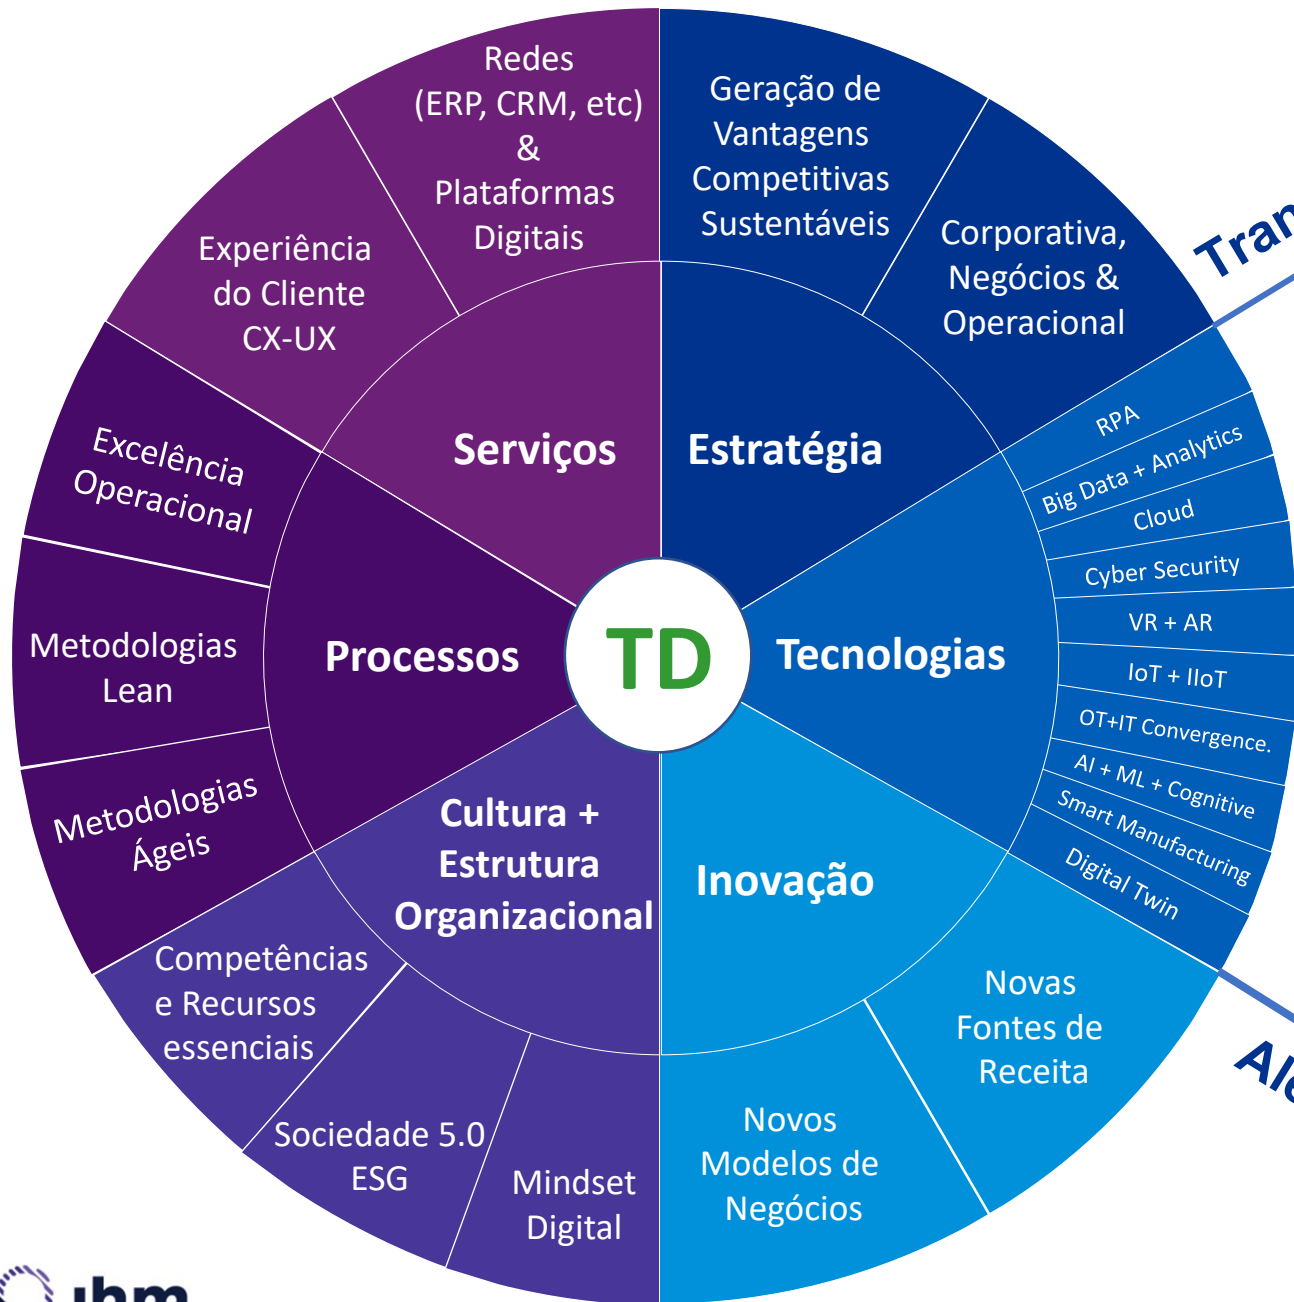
TD

Serviços

Redes (ERP, CRM, etc) & Plataformas Digitais

Experiência do Cliente CX-UX

Estratégia

Geração de Vantagens Competitivas Sustentáveis

Corporativa, Negócios & Operacional

Tecnologias

RPA

Big Data + Analytics

Cloud

Cyber Security

VR + AR

IoT + IIoT

OT+IT Convergence.

AI + ML + Cognitive

Smart Manufacturing

Digital Twin

Inovação

Novas Fontes de Receita

Novos Modelos de Negócios

Cultura + Estrutura Organizacional

Mindset Digital

Sociedade 5.0 ESG

Competências e Recursos essenciais

Processos

Excelência Operacional

Metodologias Lean

Metodologias Ágeis

Tran

Ale

ibm